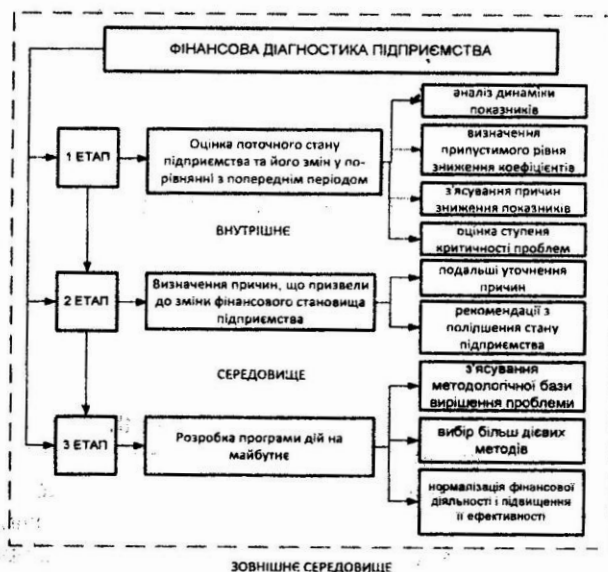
ФІНАНСОВА ДІАГНОСТИКА ПІДПРИЄМСТВА

1 ЕТАП

Оцінка поточного стану підприємства та його змін у порівнянні з попереднім періодом

аналіз динаміки показників

визначення припустимого рівня зниження коефіцієнтів

з'ясування причин зниження показників

оцінка ступеня критичності проблем

ВНУТРІШНЄ

2 ЕТАП

Визначення причин, що призвели до зміни фінансового становища підприємства

подальші уточнення причин

рекомендації з поліпшення стану підприємства

СЕРЕДОВИЩЕ

3 ЕТАП

Розробка програми дій на майбутнє

з'ясування методологічної бази вирішення проблеми

вибір більш дієвих методів

нормалізація фінансової діяльності і підвищення її ефективності

ЗОВНІШНЄ СЕРЕДОВИЩЕ